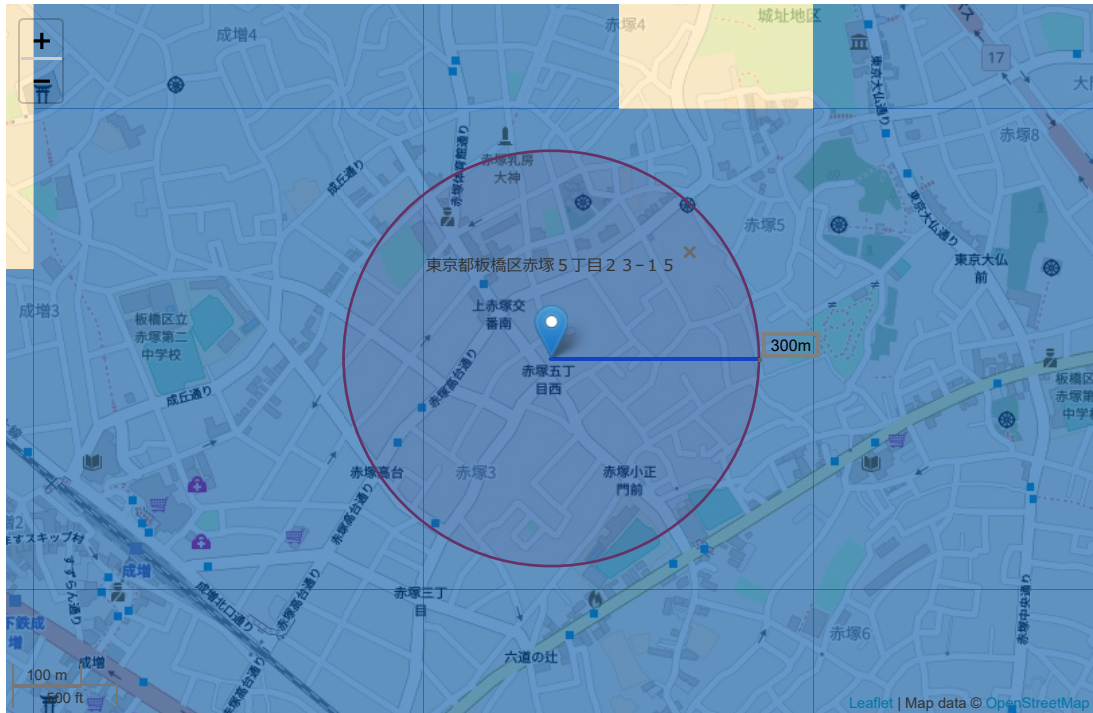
+
−
成増4
赤塚4
城址地区
17
大
赤塚8
赤塚乳房大神
赤塚体育館通り
成丘通り
赤塚5
東京大仏通り
東京大仏通り
東京大仏前
東京都板橋区赤塚５丁目２３−１５
成増3
板橋区立赤塚第二中学校
上赤塚交番南
300m
赤塚五丁目西
赤塚高台通り
板橋区立赤塚第中学校
成丘通り
赤塚高台
赤塚3
赤塚小正門前
赤塚高台通り
成増
すずらん通り
成増北口通り
赤塚高台通り
赤塚三丁目
赤塚6
赤塚中央通り
下鉄成増
成増
六道の辻
100 m
500 ft
Leaflet | Map data © OpenStreetMap